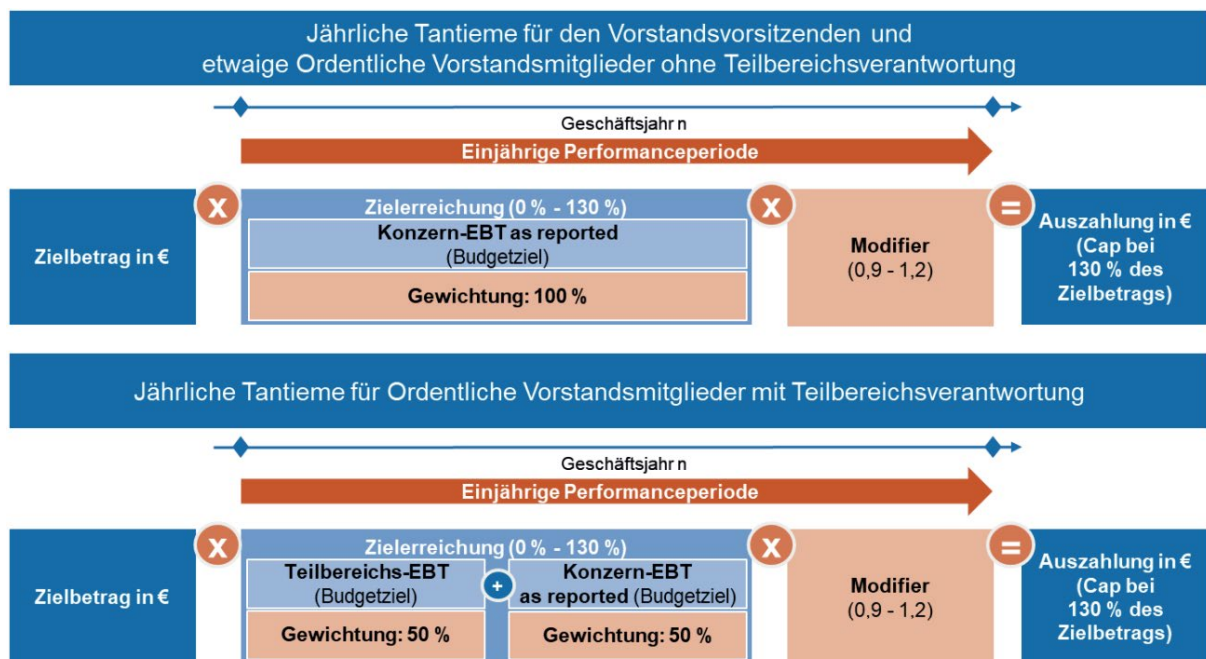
Jährliche Tantieme für den Vorstandsvorsitzenden und etwaige Ordentliche Vorstandsmitglieder ohne Teilbereichsverantwortung

Geschäftsjahr n

Einjährige Performanceperiode

Zielbetrag in €

X

Zielerreichung (0 % - 130 %)

Konzern-EBT as reported (Budgetziel)

Gewichtung: 100 %

X

Modifier (0,9 - 1,2)

=

Auszahlung in € (Cap bei 130 % des Zielbetrags)

Jährliche Tantieme für Ordentliche Vorstandsmitglieder mit Teilbereichsverantwortung

Geschäftsjahr n

Einjährige Performanceperiode

Zielbetrag in €

X

Zielerreichung (0 % - 130 %)

Teilbereichs-EBT (Budgetziel)

+

Konzern-EBT as reported (Budgetziel)

Gewichtung: 50 %

Gewichtung: 50 %

X

Modifier (0,9 - 1,2)

=

Auszahlung in € (Cap bei 130 % des Zielbetrags)